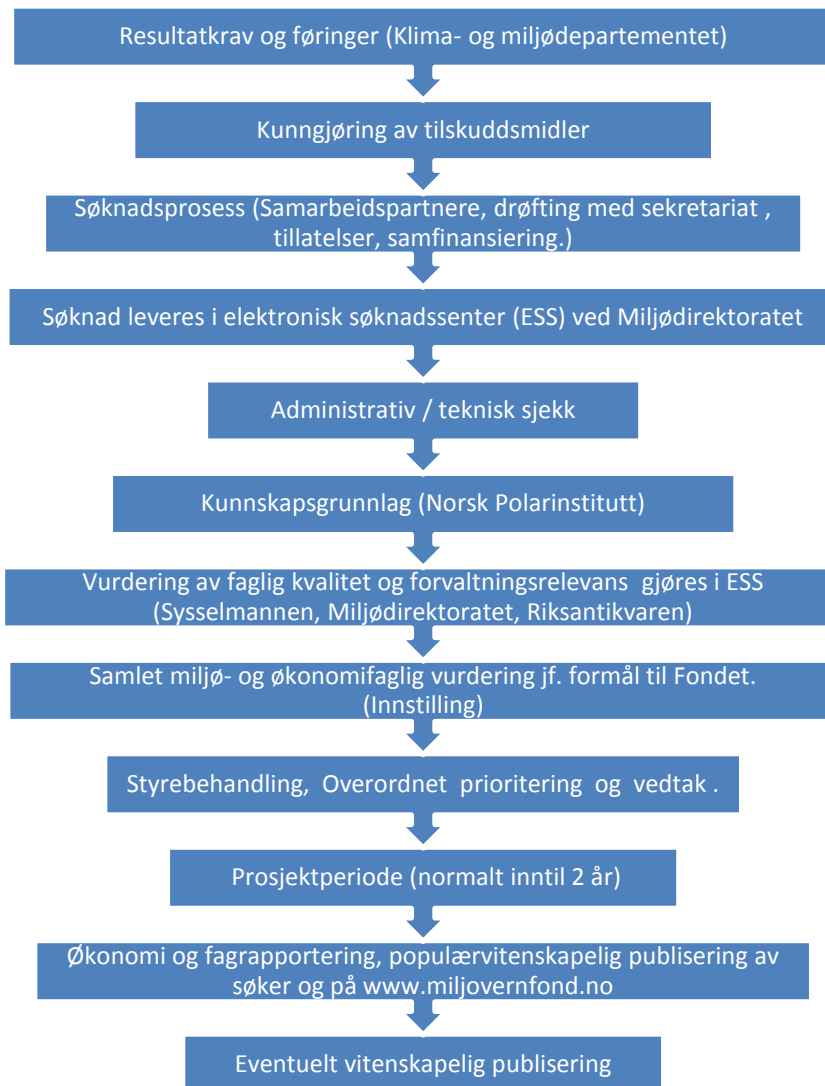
Resultatkrav og føringer (Klima- og miljødepartementet)

Kunngjøring av tilskuddsmidler

Søknadsprosess (Samarbeidspartnere, drøfting med sekretariat , tillatelser, samfinansiering.)

Søknad leveres i elektronisk søknadssenter (ESS) ved Miljødirektoratet

Administrativ / teknisk sjekk

Kunnskapsgrunnlag (Norsk Polarinstitutt)

Vurdering av faglig kvalitet og forvaltningsrelevans gjøres i ESS (Sysselmannen, Miljødirektoratet, Riksantikvaren)

Samlet miljø- og økonomifaglig vurdering jf. formål til Fondet. (Innstilling)

Styrebehandling, Overordnet prioritering og vedtak .

Prosjektperiode (normalt inntil 2 år)

Økonomi og fagrapportering, populærvitenskapelig publisering av søker og på www.miljovernfond.no

Eventuelt vitenskapelig publisering